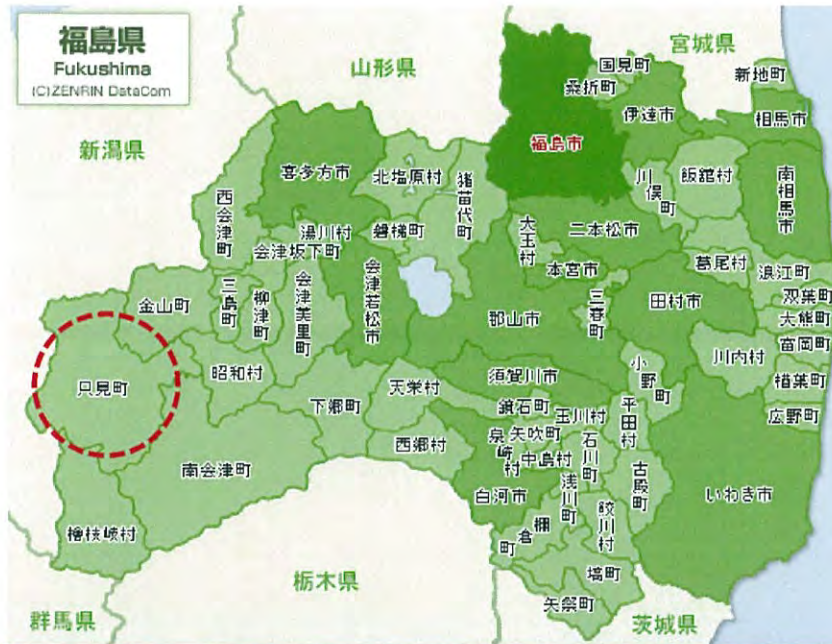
福島県
Fukushima
(C)ZENRIN DataCom

山形県
宮城県
新潟県
栃木県
群馬県
茨城県

国見町
桑折町
新地町
伊達市
相馬市
福島市
喜多方市
北塩原村
猪苗代町
川俣町
飯舘村
南相馬市
西会津町
湯川村
磐梯町
大玉村
二本松市
会津坂下町
会津若松市
本宮市
葛尾村
浪江町
三島町
柳津町
会津美里町
三春町
双葉町
金山町
郡山市
田村市
大熊町
富岡町
只見町
昭和村
小野町
川内村
楢葉町
天栄村
須賀川市
下郷町
鏡石町
玉川村
平田村
広野町
西郷村
泉崎村
矢吹町
中島村
石川町
古殿町
南会津町
白河市
浅川町
いわき市
棚倉町
鮫川村
檜枝岐村
塙町
矢祭町